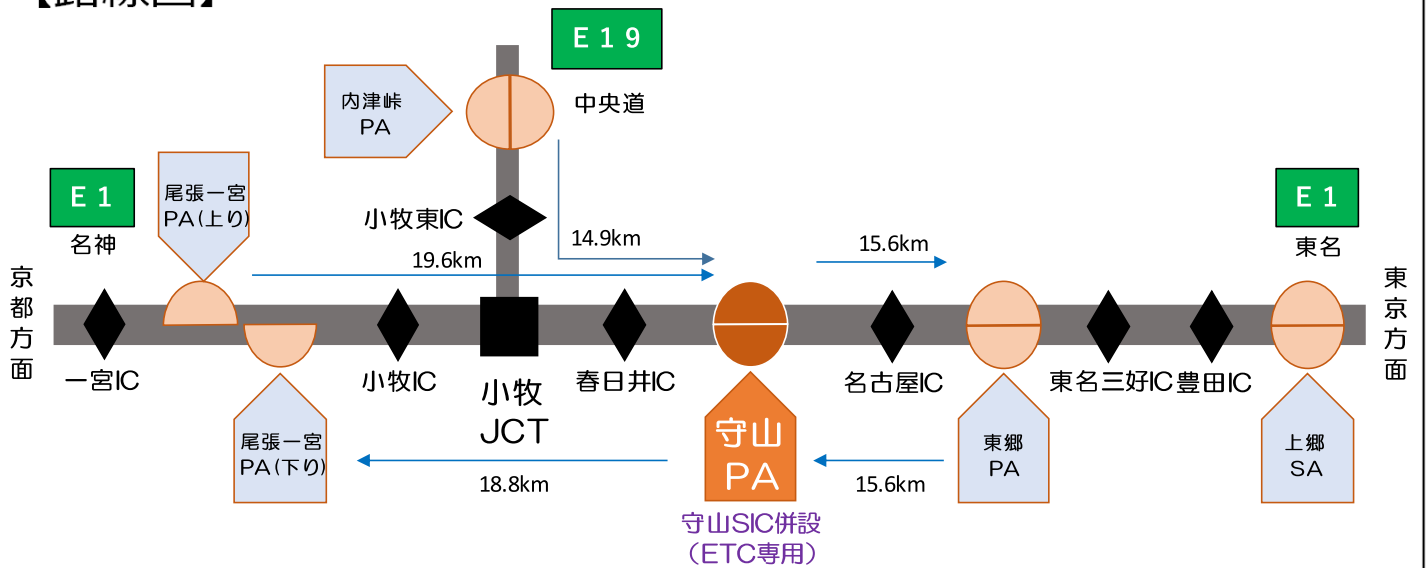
【路線図】

E19
内津峠 PA
中央道

E1
名神
尾張一宮 PA(上り)
小牧東IC
14.9km
15.6km
E1
東名
19.6km

京都方面
東京方面

一宮IC
小牧IC
小牧 JCT
春日井IC
名古屋IC
東名三好IC
豊田IC

尾張一宮 PA(下り)
18.8km
守山 PA
15.6km
東郷 PA
上郷 SA
守山SIC併設 (ETC専用)